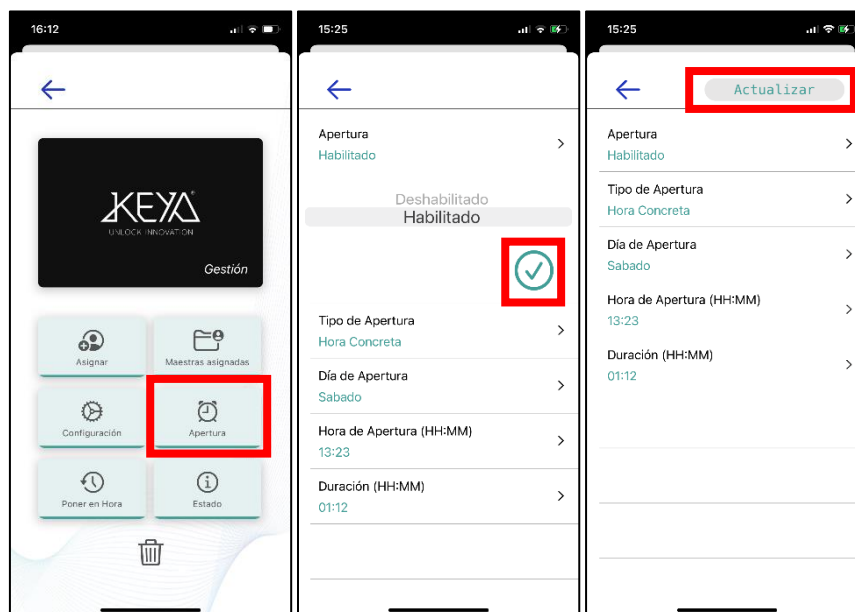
16:12

KEYA
UNLOCK INNOVATION
Gestión

Asignar
Maestras asignadas
Configuración
Apertura
Poner en Hora
Estado

15:25

Apertura
Habilitado

Deshabilitado
Habilitado

Tipo de Apertura
Hora Concreta

Día de Apertura
Sabado

Hora de Apertura (HH:MM)
13:23

Duración (HH:MM)
01:12

15:25

Actualizar

Apertura
Habilitado

Tipo de Apertura
Hora Concreta

Día de Apertura
Sabado

Hora de Apertura (HH:MM)
13:23

Duración (HH:MM)
01:12